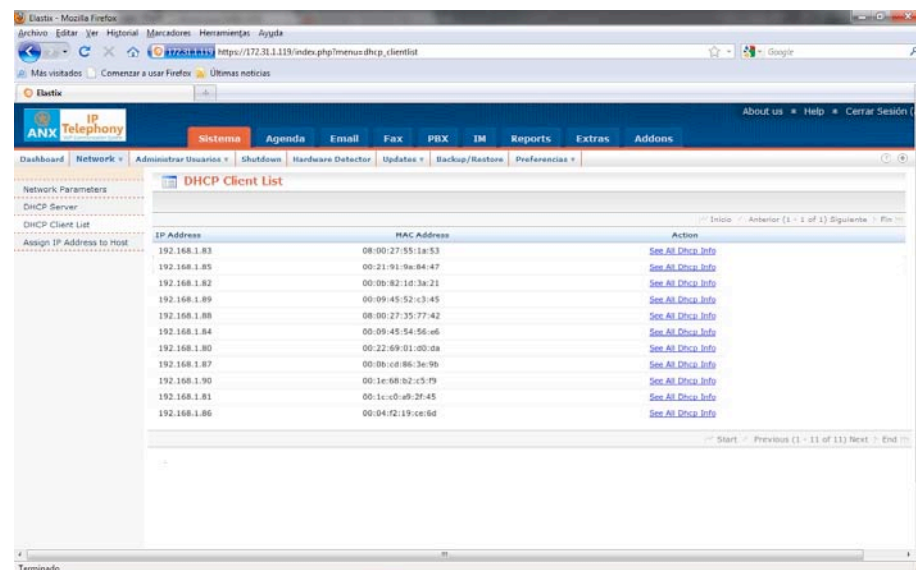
Elastix - Mozilla Firefox

Archivo Editar Ver Historial Marcadores Herramientas Ayuda

172.31.1.119 https://172.31.1.119/index.php?menu=dhcp_clientlist

Google

Más visitados Comenzar a usar Firefox Últimas noticias

Elastix

About us ▪ Help ▪ Cerrar Sesión (

ANX IP Telephony

Sistema Agenda Email Fax PBX IM Reports Extras Addons

Dashboard Network Administrar Usuarios Shutdown Hardware Detector Updates Backup/Restore Preferencias

Network Parameters
DHCP Server
DHCP Client List
Assign IP Address to Host

DHCP Client List

Inicio Anterior (1 - 1 of 1) Siguiente Fin

| IP Address | MAC Address | Action |
|---|---|---|
| 192.168.1.83 | 08:00:27:55:1a:53 | See All Dhcp Info |
| 192.168.1.85 | 00:21:91:9a:84:47 | See All Dhcp Info |
| 192.168.1.82 | 00:0b:82:1d:3a:21 | See All Dhcp Info |
| 192.168.1.89 | 00:09:45:52:c3:45 | See All Dhcp Info |
| 192.168.1.88 | 08:00:27:35:77:42 | See All Dhcp Info |
| 192.168.1.84 | 00:09:45:54:56:e6 | See All Dhcp Info |
| 192.168.1.80 | 00:22:69:01:d0:da | See All Dhcp Info |
| 192.168.1.87 | 00:0b:cd:86:3e:9b | See All Dhcp Info |
| 192.168.1.90 | 00:1e:68:b2:c5:f9 | See All Dhcp Info |
| 192.168.1.81 | 00:1c:c0:a9:2f:45 | See All Dhcp Info |
| 192.168.1.86 | 00:04:f2:19:ce:6d | See All Dhcp Info |

Start Previous (1 - 11 of 11) Next End

Terminado